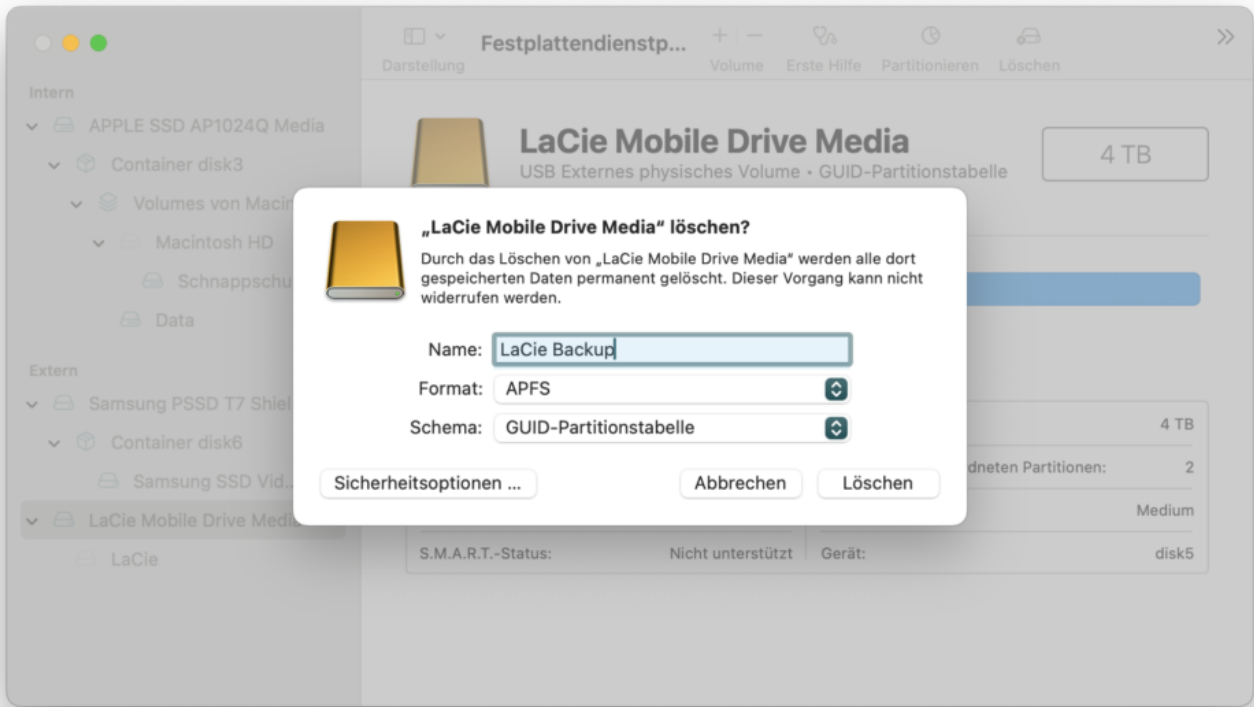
Darstellung
Festplattendienstp...
Volume Erste Hilfe Partitionieren Löschen

Intern
APPLE SSD AP1024Q Media
Container disk3
Volumes von Macin
Macintosh HD
Schnappschu
Data
Extern
Samsung PSSD T7 Shiel
Container disk6
Samsung SSD Vid...
LaCie Mobile Drive Medi
LaCie

LaCie Mobile Drive Media
USB Externes physisches Volume • GUID-Partitionstabelle
4 TB

„LaCie Mobile Drive Media“ löschen?
Durch das Löschen von „LaCie Mobile Drive Media“ werden alle dort gespeicherten Daten permanent gelöscht. Dieser Vorgang kann nicht widerrufen werden.

Name: LaCie Backup
Format: APFS
Schema: GUID-Partitionstabelle

Sicherheitsoptionen ...
Abbrechen
Löschen

4 TB
dneten Partitionen: 2
Medium
S.M.A.R.T.-Status: Nicht unterstützt
Gerät: disk5